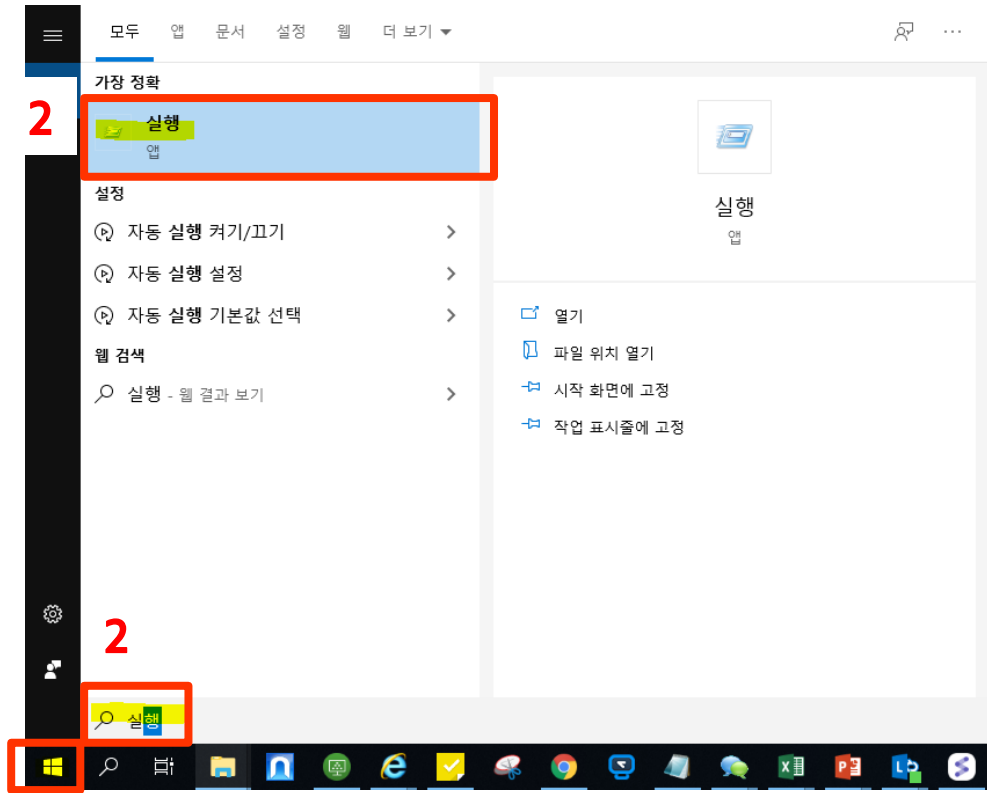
모두 앱 문서 설정 웹 더 보기

가장 정확

2

실행

앱

설정

자동 실행 켜기/끄기

자동 실행 설정

자동 실행 기본값 선택

웹 검색

실행 - 웹 결과 보기

실행

앱

열기

파일 위치 열기

시작 화면에 고정

작업 표시줄에 고정

2

실행